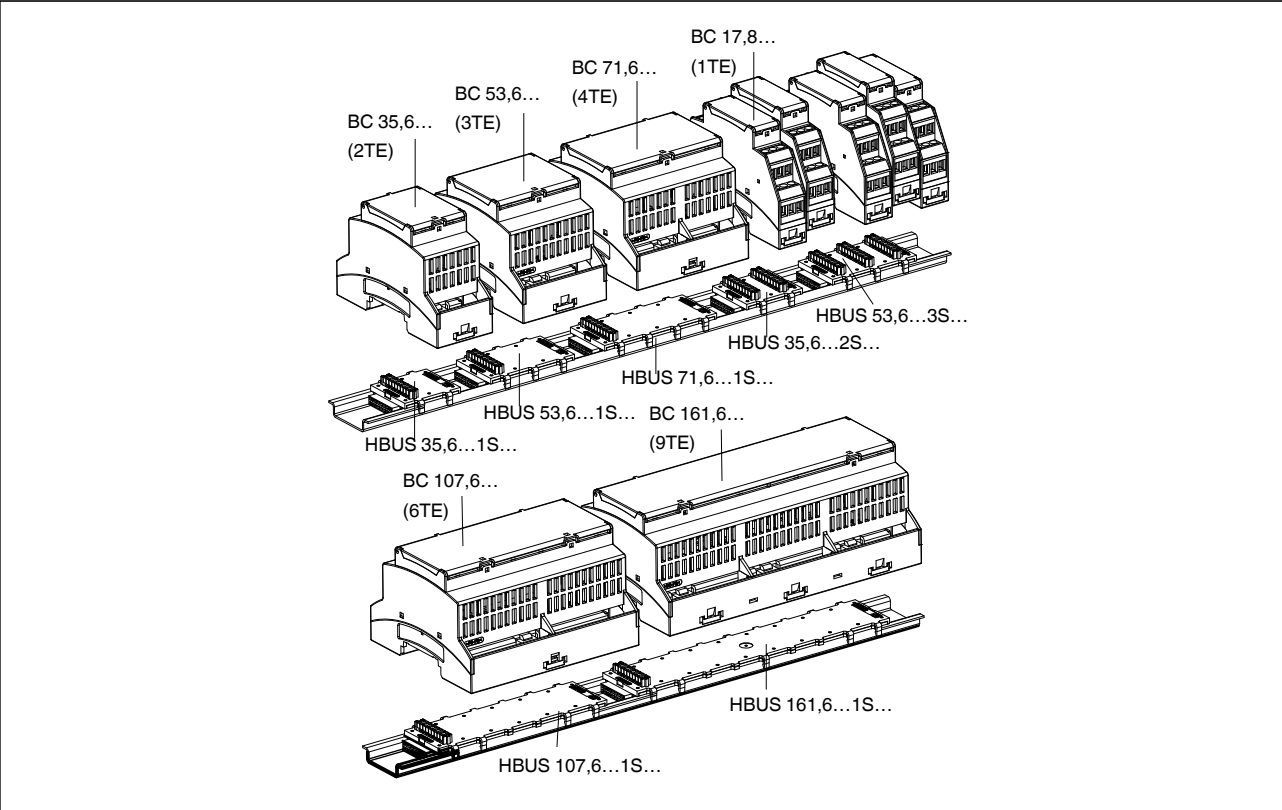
BC 17,8…
(1TE)

BC 71,6…
(4TE)

BC 53,6…
(3TE)

BC 35,6…
(2TE)

HBUS 53,6…3S…

HBUS 35,6…2S…

HBUS 71,6…1S…

HBUS 53,6…1S…

HBUS 35,6…1S…

BC 161,6…
(9TE)

BC 107,6…
(6TE)

HBUS 161,6…1S…

HBUS 107,6…1S…